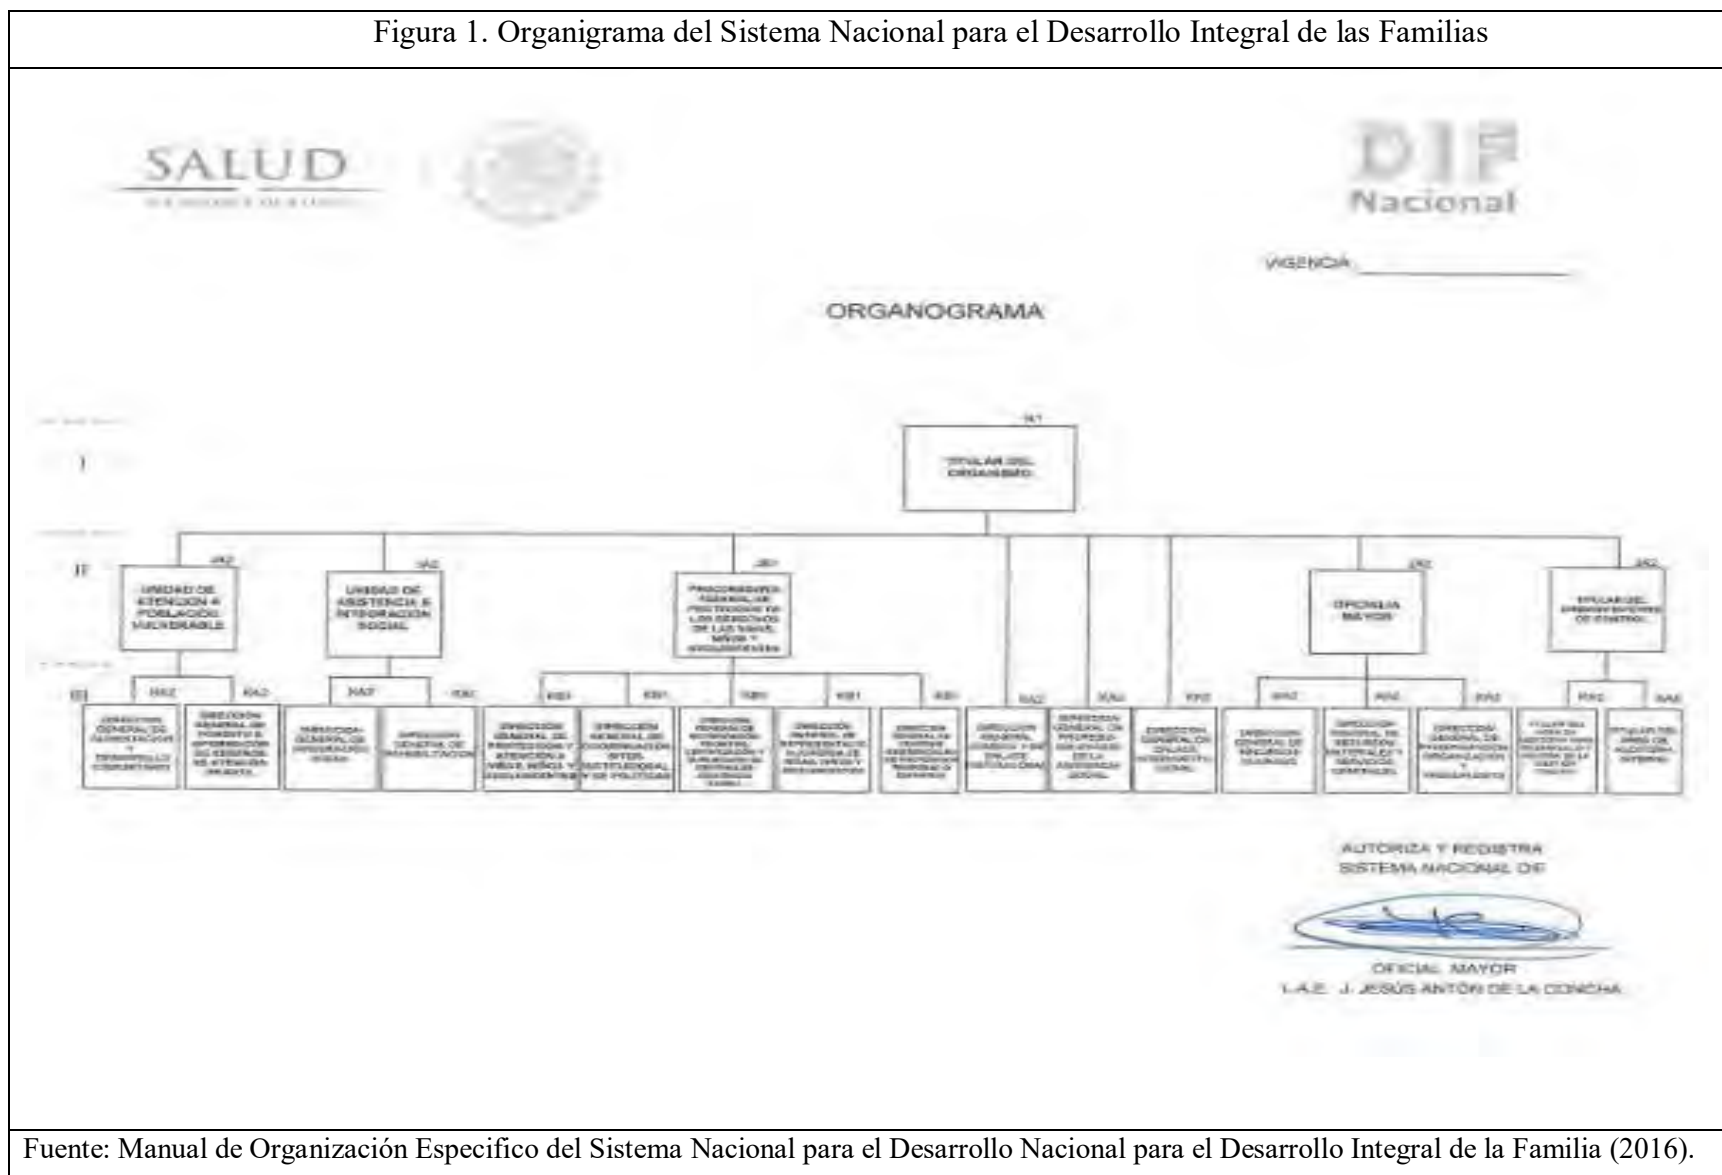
Figura 1. Organigrama del Sistema Nacional para el Desarrollo Integral de las Familias

SALUD

DIF
Nacional

VIGENCIA

ORGANOGRAMA

I

II

III

TITULAR DEL ORGANISMO

UNIDAD DE ATENCIÓN A POBLACIÓN VULNERABLE

UNIDAD DE ASISTENCIA E INTEGRACIÓN SOCIAL

PROCURADURÍA FEDERAL DE PROTECCIÓN DE LOS DERECHOS DE LAS NIÑAS, NIÑOS Y ADOLESCENTES

OFICIALÍA MAYOR

TITULAR DEL ÓRGANO INTERNO DE CONTROL

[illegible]

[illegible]

DIRECCIÓN GENERAL DE INTEGRACIÓN SOCIAL

DIRECCIÓN GENERAL DE REHABILITACIÓN

DIRECCIÓN GENERAL DE PROTECCIÓN Y ATENCIÓN A NIÑAS, NIÑOS Y ADOLESCENTES

DIRECCIÓN GENERAL DE COORDINACIÓN INTERINSTITUCIONAL Y DE POLÍTICAS

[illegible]

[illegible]

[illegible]

DIRECCIÓN GENERAL JURÍDICA Y DE ENLACE INSTITUCIONAL

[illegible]

DIRECCIÓN GENERAL DE ENLACE INTERINSTITUCIONAL

DIRECCIÓN GENERAL DE RECURSOS HUMANOS

DIRECCIÓN GENERAL DE RECURSOS MATERIALES Y SERVICIOS GENERALES

DIRECCIÓN GENERAL DE PROGRAMACIÓN, ORGANIZACIÓN Y PRESUPUESTO

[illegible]

TITULAR DEL ÁREA DE AUDITORÍA INTERNA

AUTORIZA Y REGISTRA
SISTEMA NACIONAL DIF

OFICIAL MAYOR
L.A.E. J. JESÚS ANTÓN DE LA CONCHA

Fuente: Manual de Organización Especifico del Sistema Nacional para el Desarrollo Nacional para el Desarrollo Integral de la Familia (2016).